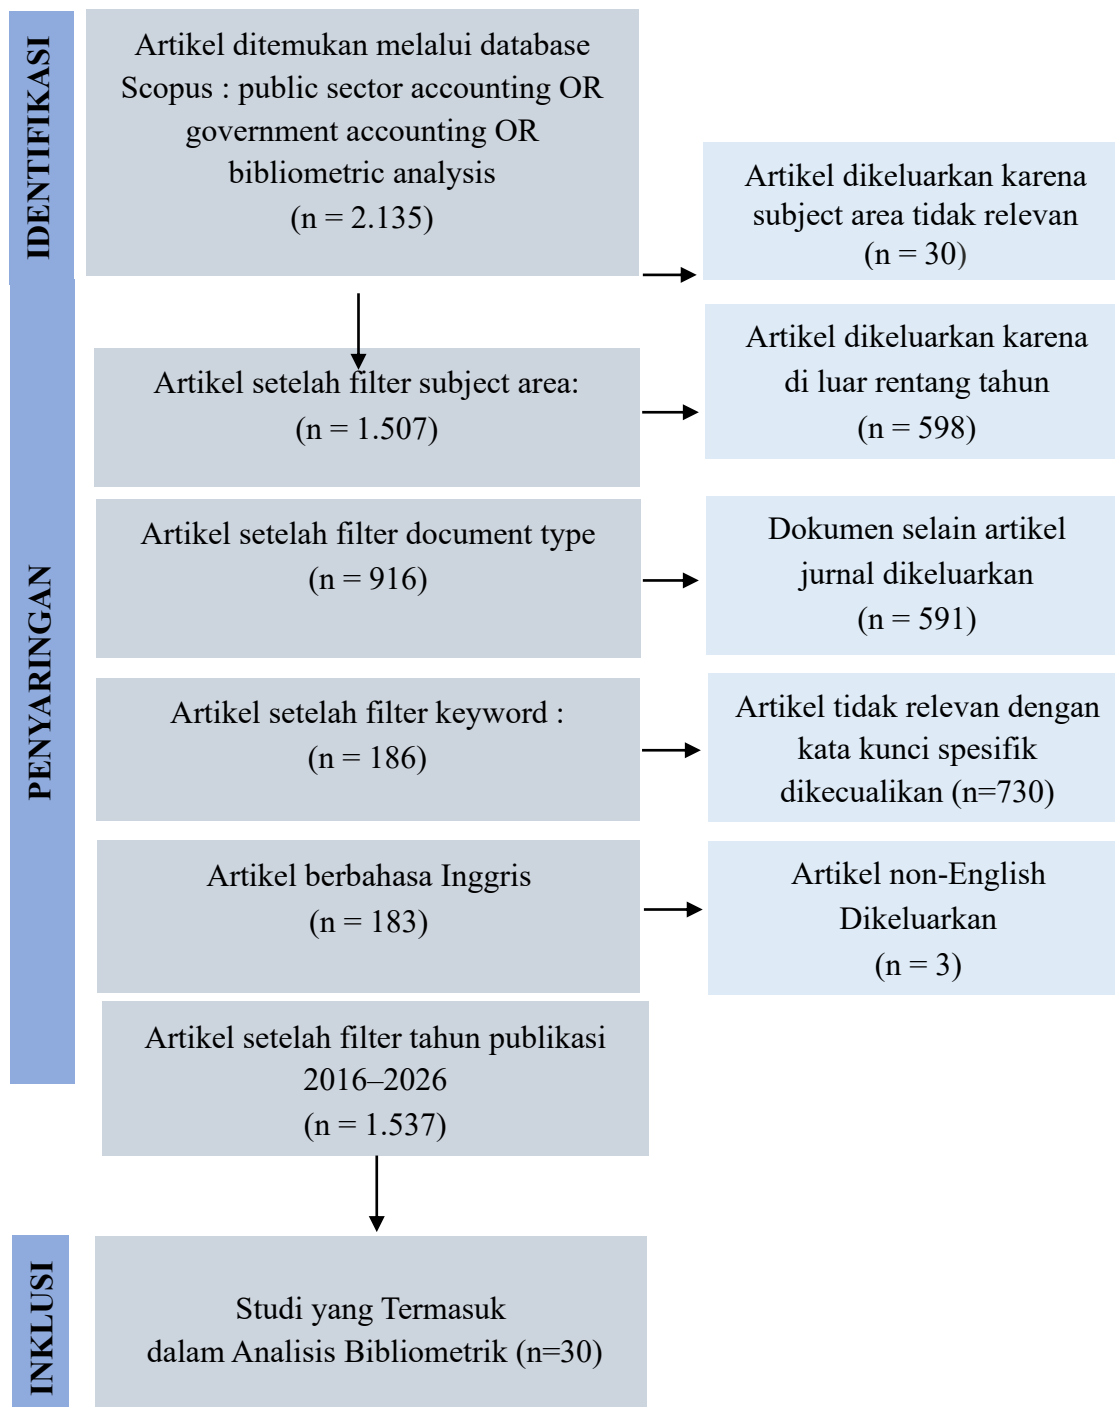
IDENTIFIKASI

Artikel ditemukan melalui database Scopus : public sector accounting OR government accounting OR bibliometric analysis
(n = 2.135)

Artikel dikeluarkan karena subject area tidak relevan
(n = 30)

PENYARINGAN

Artikel setelah filter subject area:
(n = 1.507)

Artikel dikeluarkan karena di luar rentang tahun
(n = 598)

Artikel setelah filter document type
(n = 916)

Dokumen selain artikel jurnal dikeluarkan
(n = 591)

Artikel setelah filter keyword :
(n = 186)

Artikel tidak relevan dengan kata kunci spesifik dikecualikan (n=730)

Artikel berbahasa Inggris
(n = 183)

Artikel non-English Dikeluarkan
(n = 3)

Artikel setelah filter tahun publikasi 2016–2026
(n = 1.537)

INKLUSI

Studi yang Termasuk dalam Analisis Bibliometrik (n=30)